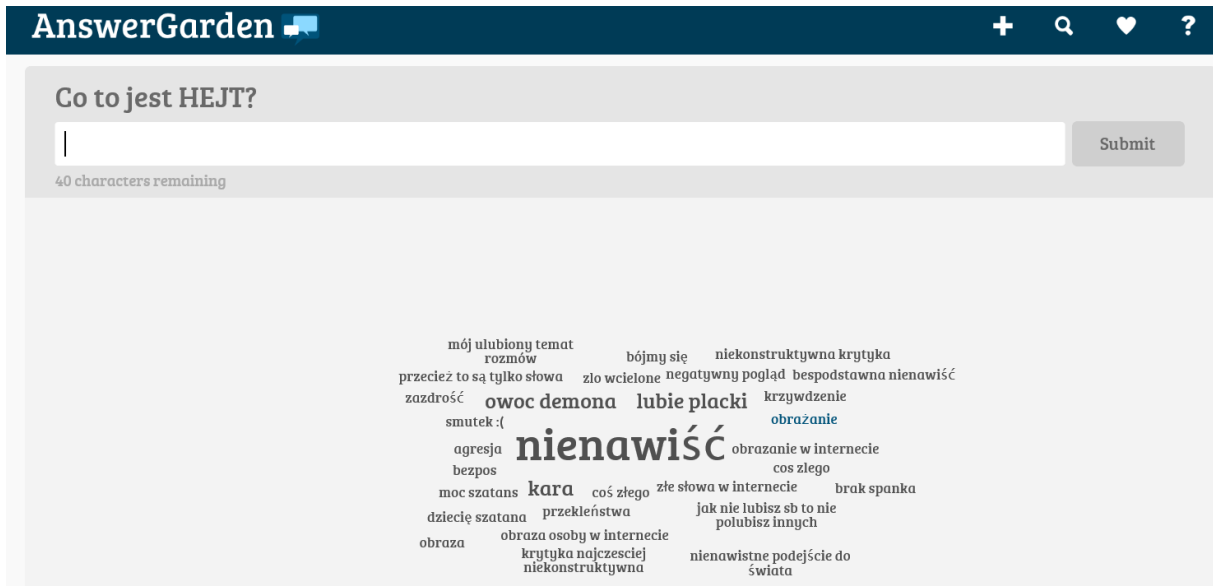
AnswerGarden

+ 🔍 ♥ ?

Co to jest HEJT?

Submit

40 characters remaining

mój ulubiony temat rozmów
bójmy się
niekonstruktywna krytyka
przecież to są tylko słowa
zlo wcielone
negatywny pogląd
bespodstawna nienawiść
zazdrość
owoc demona
lubie placki
krzywdzenie
smutek :(
obrażanie
agresja
nienawiść
obrazanie w internecie
bezpos
cos zlego
moc szatans
kara
coś złego
złe słowa w internecie
brak spanka
dzieckę szatana
przekleństwa
jak nie lubisz sb to nie polubisz innych
obraza
obraza osoby w internecie
krytyka najczesciej niekonstruktywna
nienawistne podejście do świata